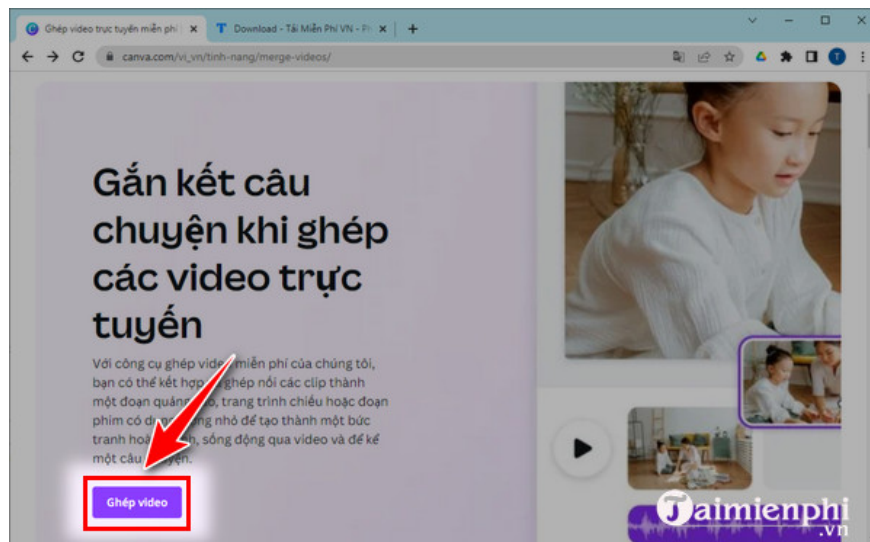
Ghép video trực tuyến miễn phí | ×
T Download - Tải Miễn Phí VN - Ph ×
+
canva.com/vi_vn/tinh-nang/merge-videos/

Gắn kết câu chuyện khi ghép các video trực tuyến

Với công cụ ghép vide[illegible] miễn phí của chúng tôi, bạn có thể kết hợp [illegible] ghép nối các clip thành một đoạn quản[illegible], trang trình chiếu hoặc đoạn phim có d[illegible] lượng nhỏ để tạo thành một bức tranh hoà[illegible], sống động qua video và để kể một câu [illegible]yện.

Ghép video

Taimienphi
.vn